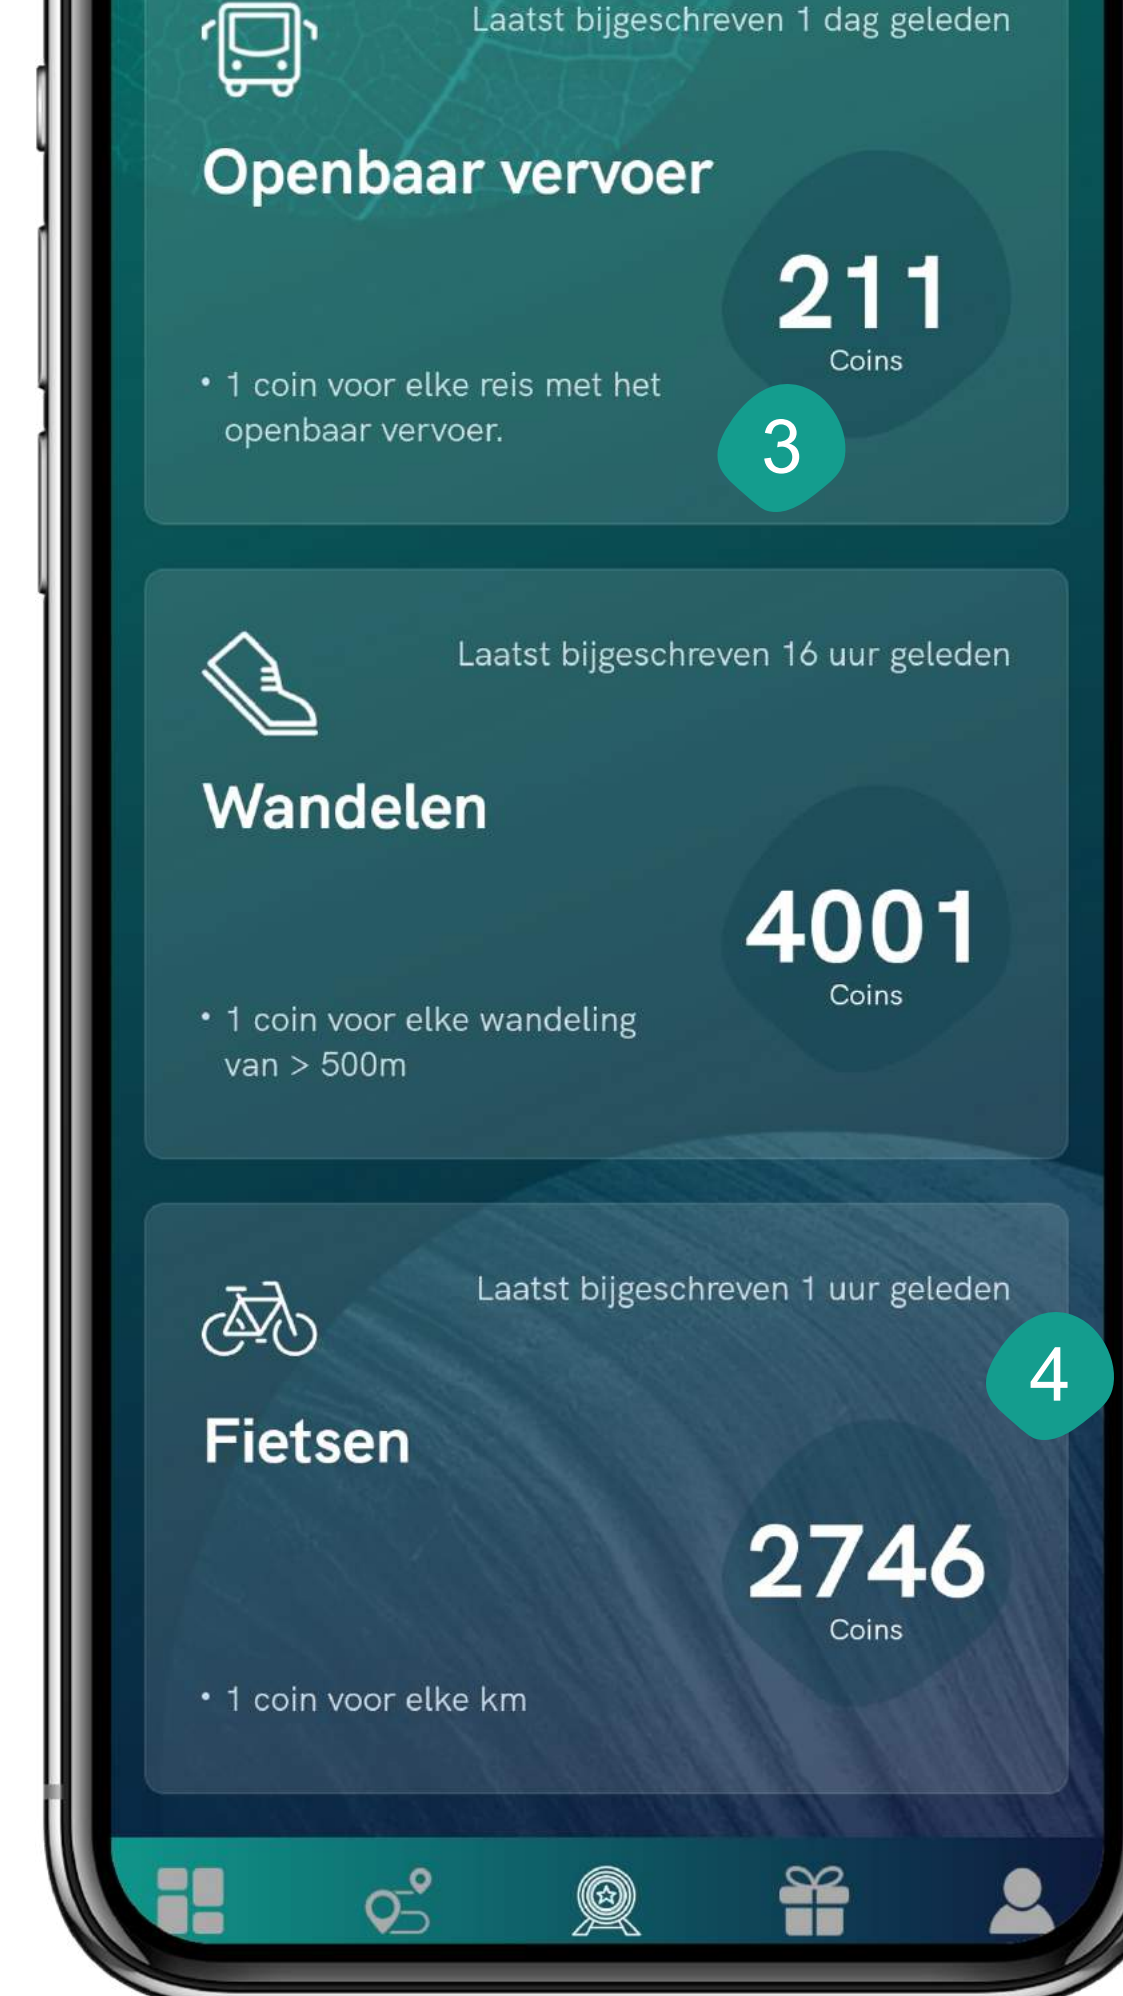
Laatst bijgeschreven 1 dag geleden

Openbaar vervoer

211
Coins

• 1 coin voor elke reis met het openbaar vervoer.

3

Laatst bijgeschreven 16 uur geleden

Wandelen

4001
Coins

• 1 coin voor elke wandeling van > 500m

Laatst bijgeschreven 1 uur geleden

4

Fietsen

2746
Coins

• 1 coin voor elke km